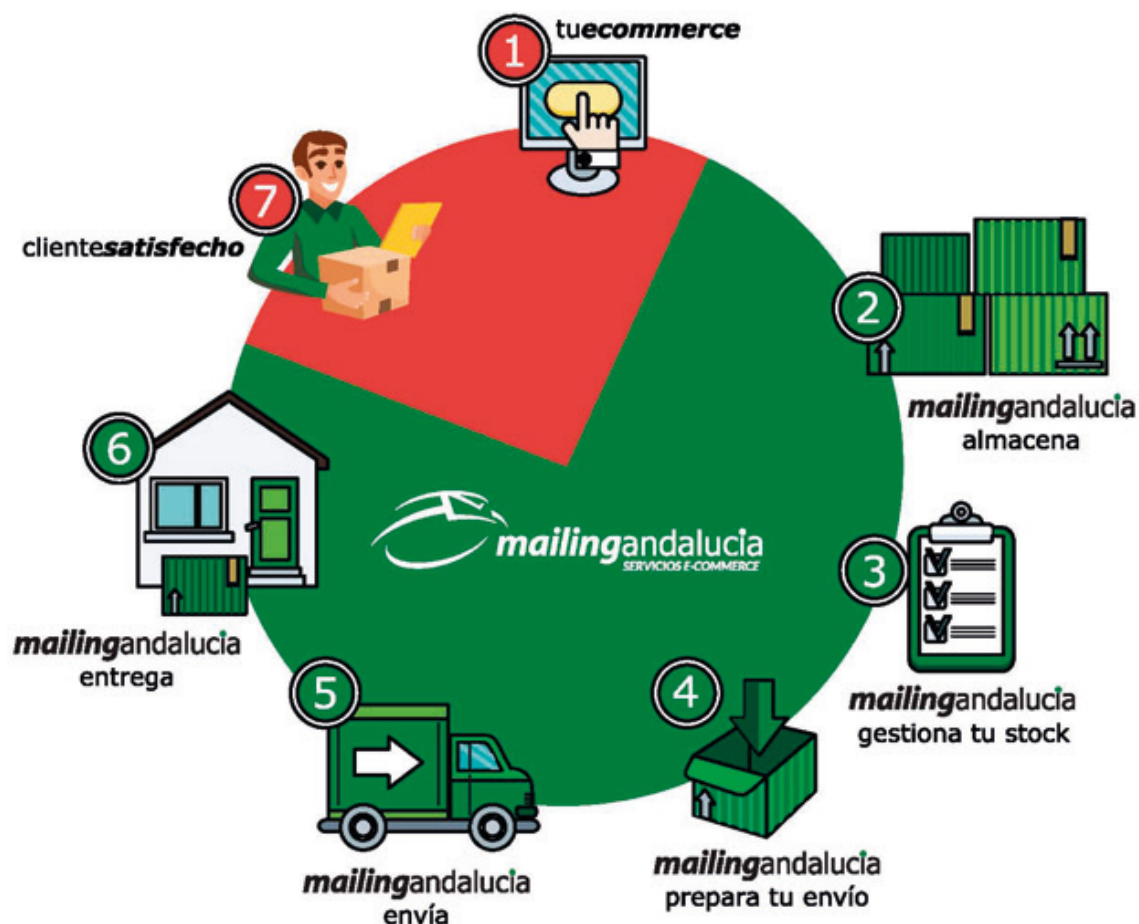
1
tuecommerce

2
mailingandalucia
almacena

3
mailingandalucia
gestiona tu stock

4
mailingandalucia
prepara tu envío

5
mailingandalucia
envía

6
mailingandalucia
entrega

7
clientesatisfecho

mailingandalucia
SERVICIOS E-COMMERCE